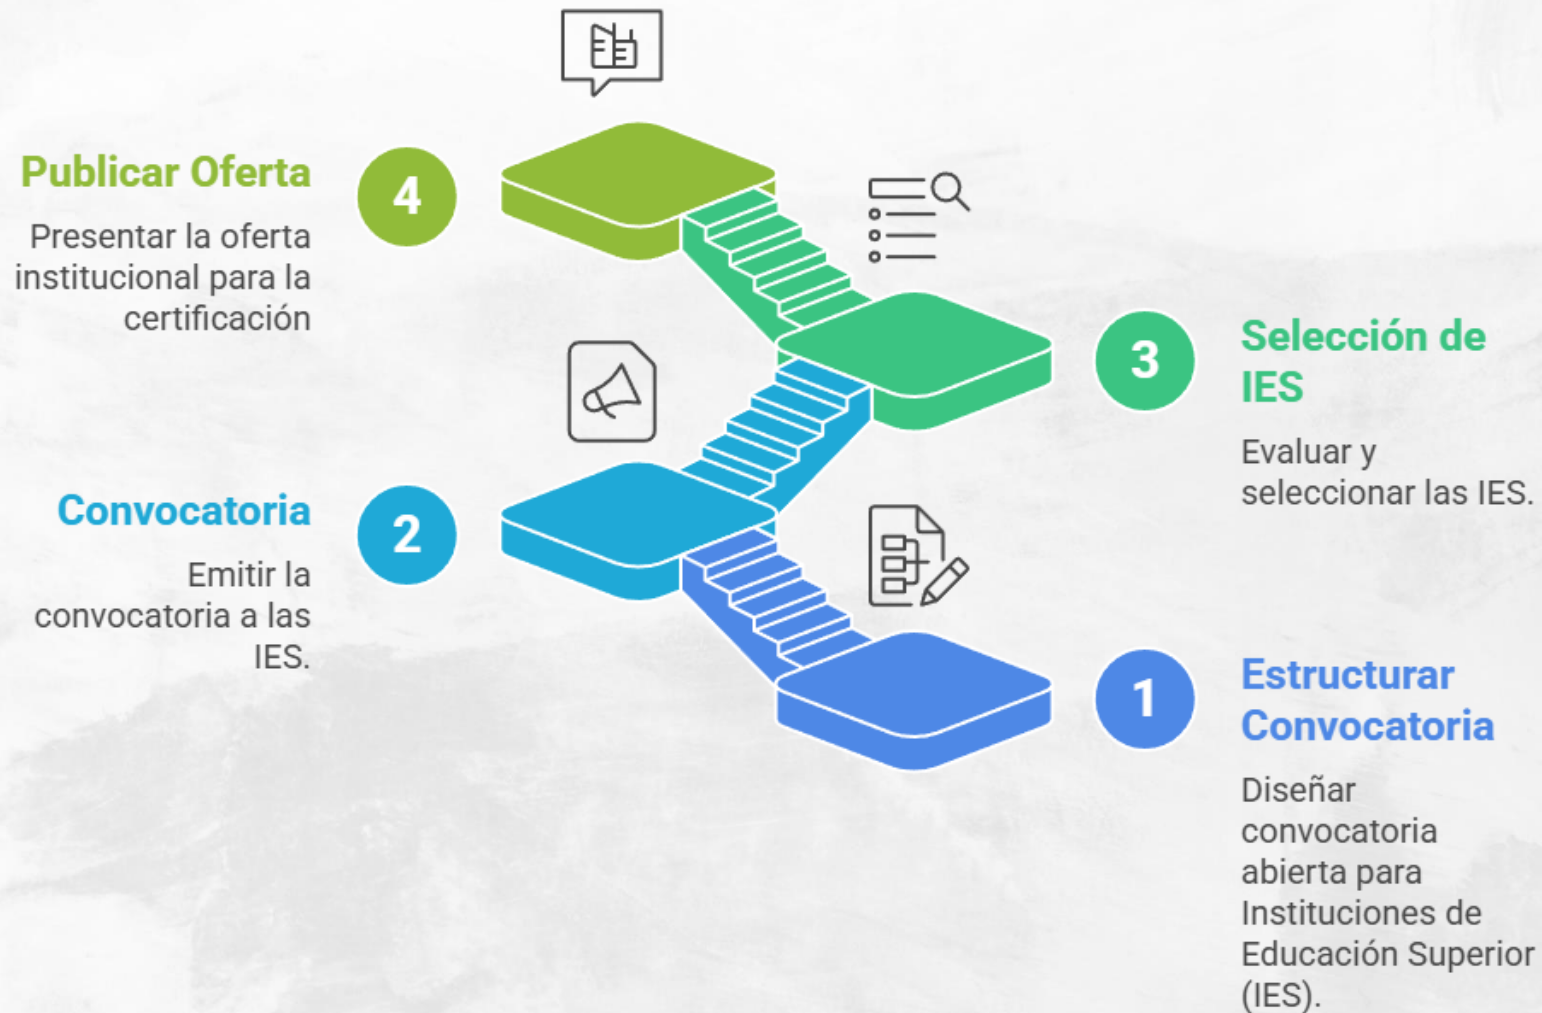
4
Publicar Oferta
Presentar la oferta institucional para la certificación

3
Selección de IES
Evaluar y seleccionar las IES.

2
Convocatoria
Emitir la convocatoria a las IES.

1
Estructurar Convocatoria
Diseñar convocatoria abierta para Instituciones de Educación Superior (IES).